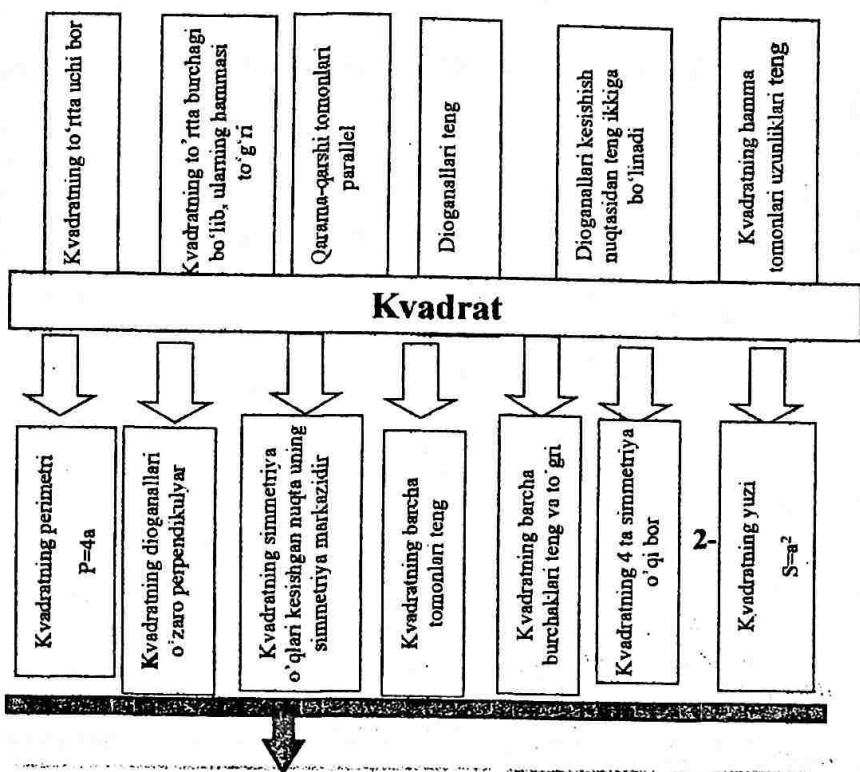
Kvadratning to'rtta uchi bor

Kvadratning to'rtta burchagi bo'lib, ularning hammasi to'g'ri

Qarama-qarshi tomonlari parallel

Dioganallari teng

Dioganallari kesishish nuqtasidan teng ikkiga bo'linadi

Kvadratning hamma tomonlari uzunliklari teng

Kvadrat

Kvadratning perimetri $P=4a$

Kvadratning dioganallari o'zaro perpendikulyar

Kvadratning simmetriya o'qlari kesishgan nuqta uning simmetriya markazidir

Kvadratning barcha tomonlari teng

Kvadratning barcha burchaklari teng va to'gri

Kvadratning 4 ta simmetriya o'qi bor

2-

Kvadratning yuzi $S=a^2$